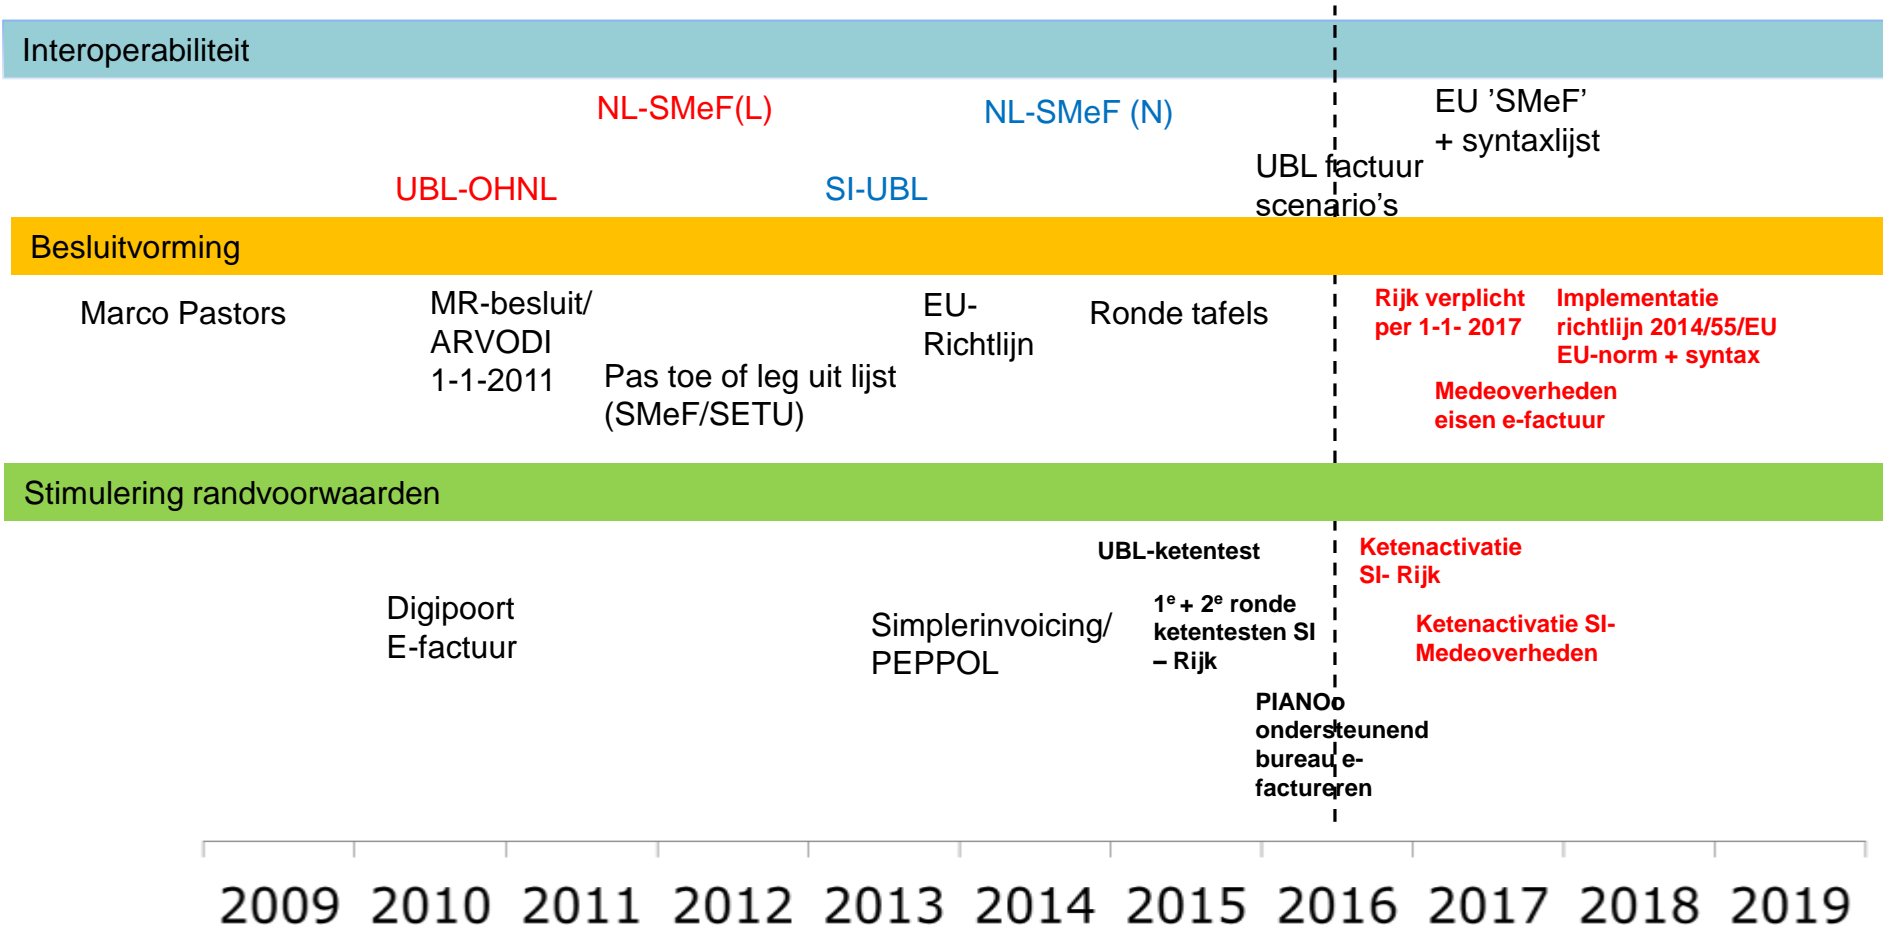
Interoperabiliteit

NL-SMeF(L)

NL-SMeF (N)

EU 'SMeF' + syntaxlijst

UBL-OHNL

SI-UBL

UBL factuur scenario's

Besluitvorming

Marco Pastors

MR-besluit/ ARVODI 1-1-2011

Pas toe of leg uit lijst (SMeF/SETU)

EU-Richtlijn

Ronde tafels

Rijk verplicht per 1-1- 2017

Implementatie richtlijn 2014/55/EU EU-norm + syntax

Medeoverheden eisen e-factuur

Stimulering randvoorwaarden

UBL-ketentest

Ketenactivatie SI- Rijk

Digipoort E-factuur

Simplerinvoicing/ PEPPOL

$1^e$ + $2^e$ ronde ketentesten SI – Rijk

Ketenactivatie SI-Medeoverheden

PIANOo ondersteunend bureau e-factureren

2009 2010 2011 2012 2013 2014 2015 2016 2017 2018 2019